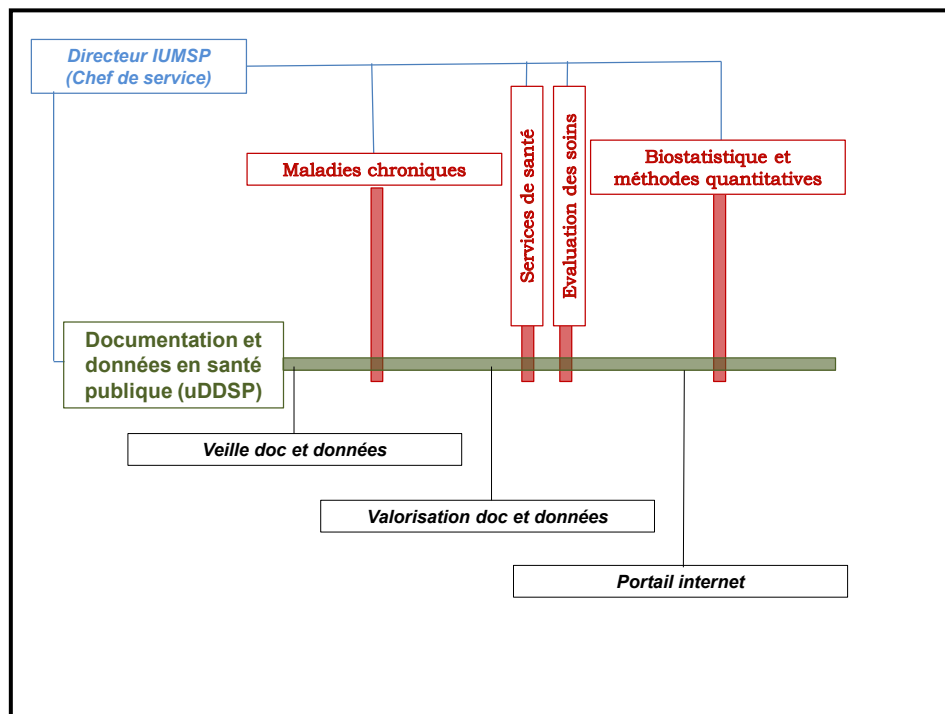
Directeur IUMSP
(Chef de service)

Maladies chroniques

Services de santé

Evaluation des soins

Biostatistique et méthodes quantitatives

Documentation et données en santé publique (uDDSP)

Veille doc et données

Valorisation doc et données

Portail internet